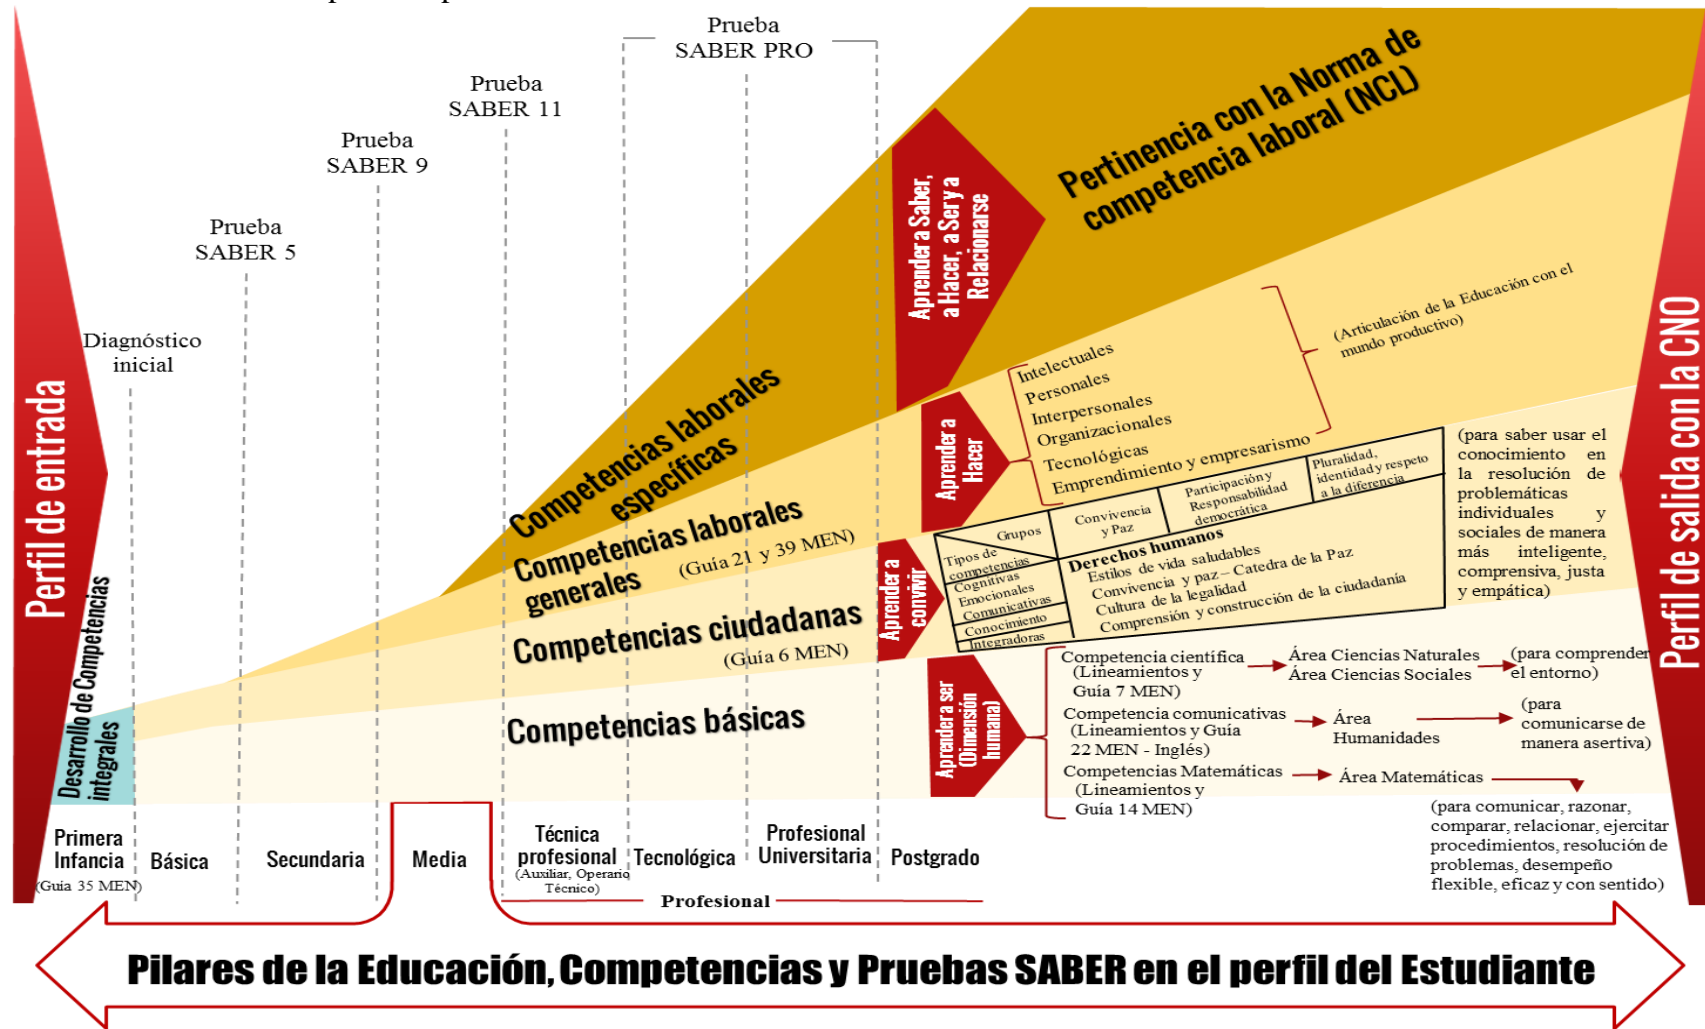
Perfil de entrada

Prueba SABER PRO

Prueba SABER 11

Prueba SABER 9

Prueba SABER 5

Diagnóstico inicial

Pertinencia con la Norma de competencia laboral (NCL)

Aprender a Saber, a Hacer, a Ser y a Relacionarse

(Articulación de la Educación con el mundo productivo)

Intelectuales
Personales
Interpersonales
Organizacionales
Tecnológicas
Emprendimiento y empresarismo

Aprender a Hacer

Competencias laborales específicas

Competencias laborales generales (Guía 21 y 39 MEN)

Competencias ciudadanas (Guía 6 MEN)

Competencias básicas

Desarrollo de Competencias integrales

Aprender a convivir

Tipos de competencias | Grupos
Cognitivas
Emocionales
Comunicativas
Conocimiento
Integradoras

Convivencia y Paz | Participación y Responsabilidad democrática | Pluralidad, identidad y respeto a la diferencia

Derechos humanos
Estilos de vida saludables
Convivencia y paz – Catedra de la Paz
Cultura de la legalidad
Comprensión y construcción de la ciudadanía

(para saber usar el conocimiento en la resolución de problemáticas individuales y sociales de manera más inteligente, comprensiva, justa y empática)

Aprender a ser (Dimensión humana)

Competencia científica (Lineamientos y Guía 7 MEN) → Área Ciencias Naturales, Área Ciencias Sociales → (para comprender el entorno)

Competencia comunicativas (Lineamientos y Guía 22 MEN - Inglés) → Área Humanidades → (para comunicarse de manera asertiva)

Competencias Matemáticas (Lineamientos y Guía 14 MEN) → Área Matemáticas

(para comunicar, razonar, comparar, relacionar, ejercitar procedimientos, resolución de problemas, desempeño flexible, eficaz y con sentido)

Perfil de salida con la CNO

Primera Infancia (Guia 35 MEN)
Básica
Secundaria
Media
Técnica profesional (Auxiliar, Operario Técnico)
Tecnológica
Profesional Universitaria
Postgrado

Profesional

Pilares de la Educación, Competencias y Pruebas SABER en el perfil del Estudiante